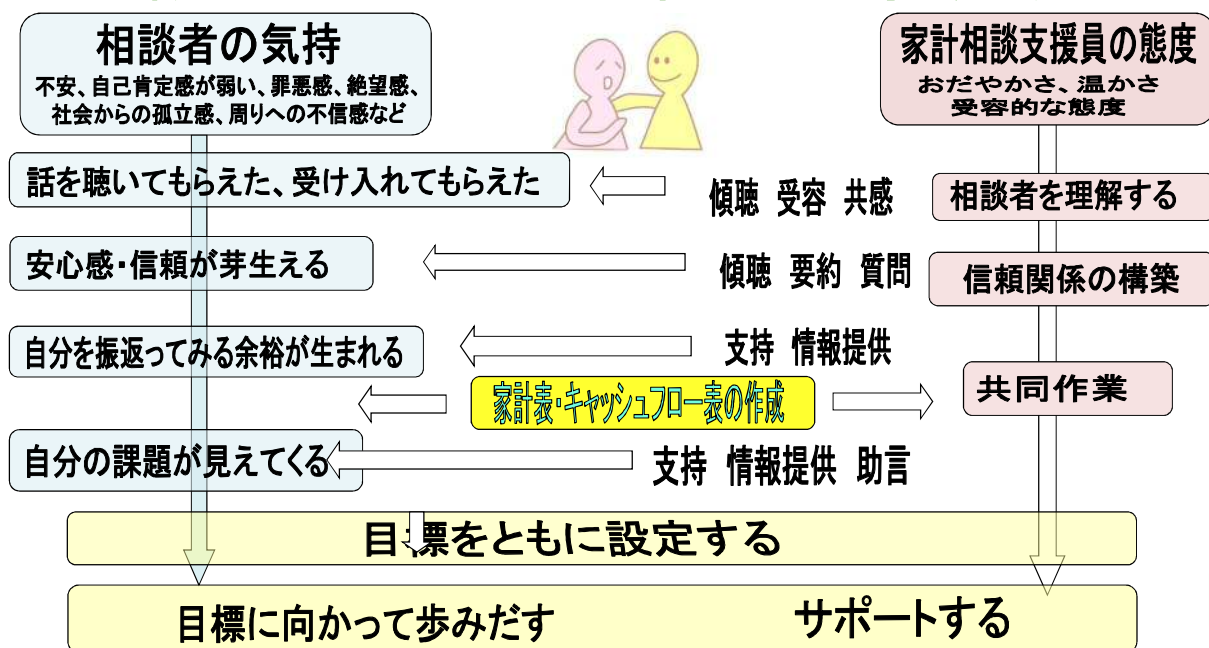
相談者の気持
不安、自己肯定感が弱い、罪悪感、絶望感、社会からの孤立感、周りへの不信感など

家計相談支援員の態度
おだやかさ、温かさ
受容的な態度

話を聴いてもらえた、受け入れてもらえた

傾聴　受容　共感

相談者を理解する

安心感・信頼が芽生える

傾聴　要約　質問

信頼関係の構築

自分を振返ってみる余裕が生まれる

支持　情報提供

家計表・キャッシュフロー表の作成

共同作業

自分の課題が見えてくる

支持　情報提供　助言

目標をともに設定する

目標に向かって歩みだす　　サポートする